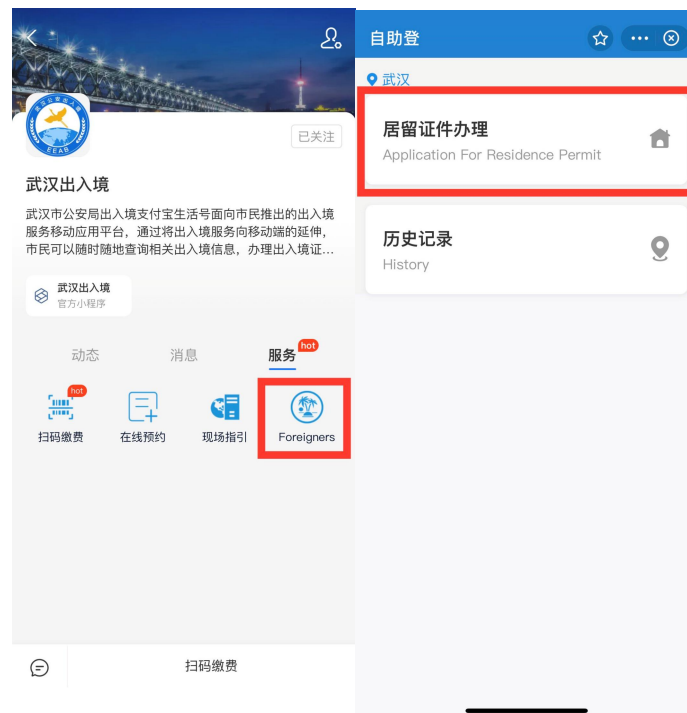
已关注

EEAB

武汉出入境

武汉市公安局出入境支付宝生活号面向市民推出的出入境服务移动应用平台，通过将出入境服务向移动端的延伸，市民可以随时随地查询相关出入境信息，办理出入境证…

武汉出入境
官方小程序

动态 消息 服务 hot

hot
扫码缴费 在线预约 现场指引 Foreigners

扫码缴费

自助登

武汉

居留证件办理
Application For Residence Permit

历史记录
History